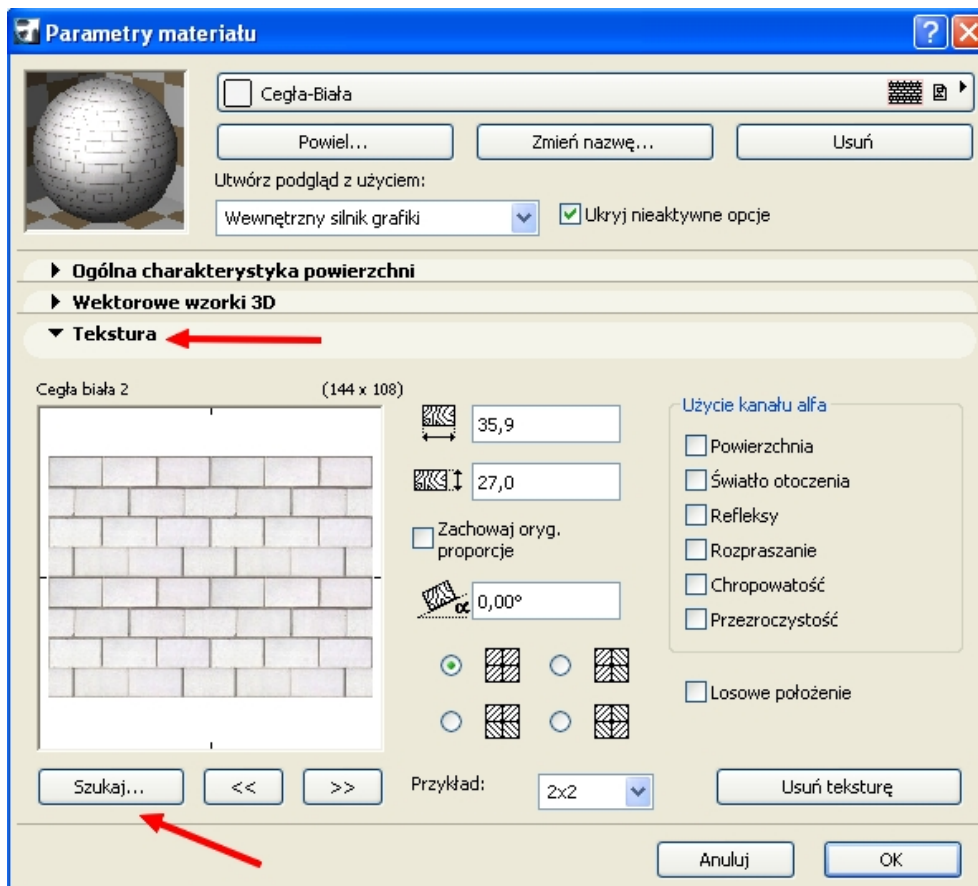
Parametry materiału

Cegła-Biała

Powiel...

Zmień nazwę...

Usuń

Utwórz podgląd z użyciem:

Wewnętrzny silnik grafiki

Ukryj nieaktywne opcje

Ogólna charakterystyka powierzchni

Wektorowe wzorki 3D

Tekstura

Cegła biała 2

(144 x 108)

35,9

27,0

Zachowaj oryg. proporcje

0,00°

Użycie kanału alfa

Powierzchnia

Światło otoczenia

Refleksy

Rozpraszanie

Chropowatość

Przezroczystość

Losowe położenie

Szukaj...

<<

>>

Przykład:

2x2

Usuń teksturę

Anuluj

OK